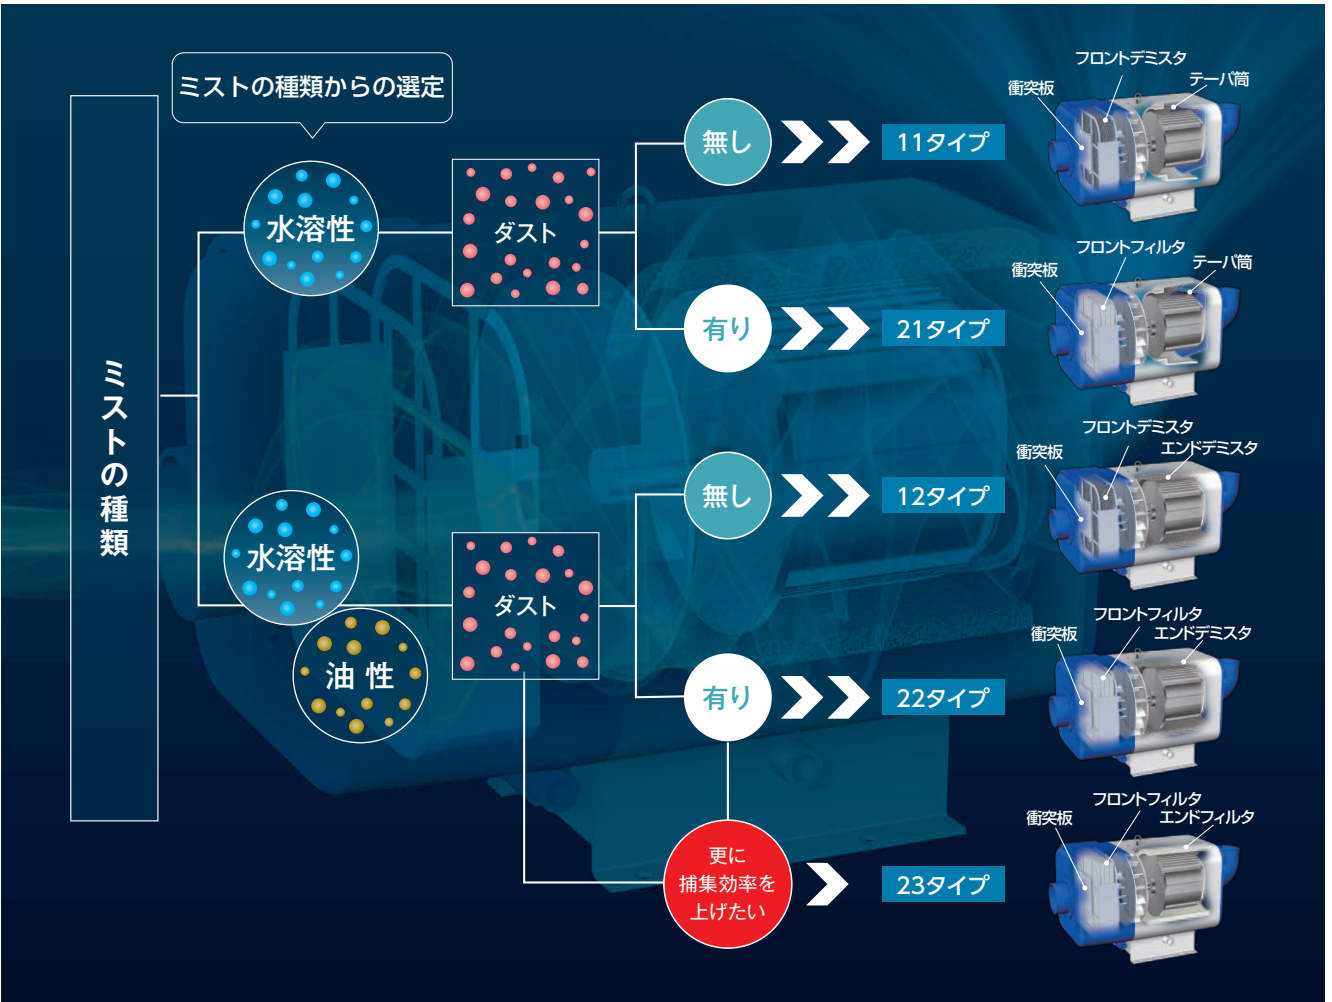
ミストの種類からの選定

ミストの種類

水溶性

ダスト

無し

11タイプ

フロントデミスタ
衝突板
テーパ筒

有り

21タイプ

フロントフィルタ
衝突板
テーパ筒

水溶性

油 性

ダスト

無し

12タイプ

フロントデミスタ
衝突板
エンドデミスタ

有り

22タイプ

フロントフィルタ
衝突板
エンドデミスタ

更に
捕集効率を
上げたい

23タイプ

フロントフィルタ
衝突板
エンドフィルタ